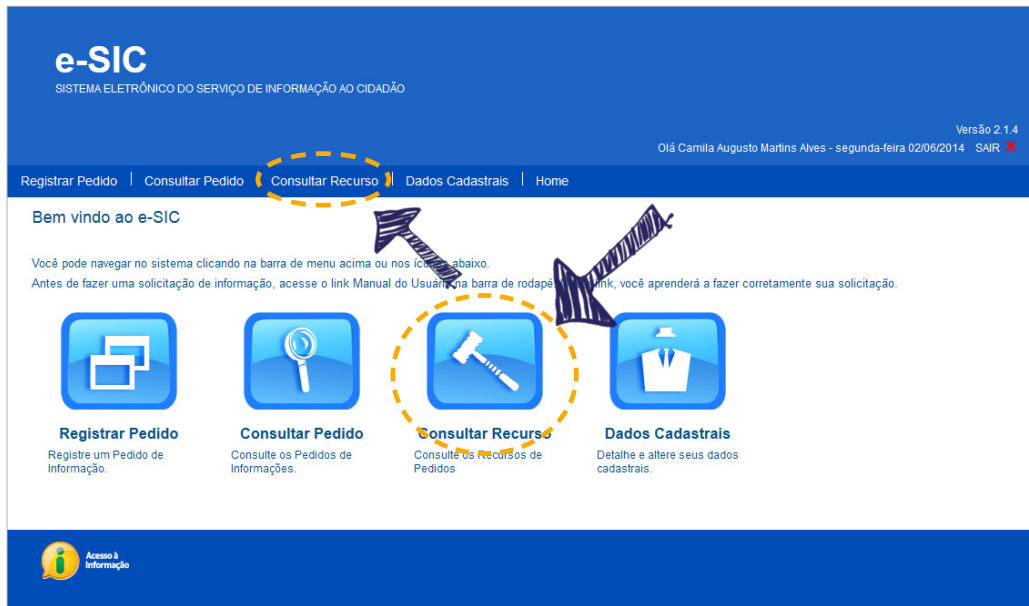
e-SIC
SISTEMA ELETRÔNICO DO SERVIÇO DE INFORMAÇÃO AO CIDADÃO

Versão 2.1.4
Olá Camila Augusto Martins Alves - segunda-feira 02/06/2014 SAIR

Registrar Pedido | Consultar Pedido | Consultar Recurso | Dados Cadastrais | Home

Bem vindo ao e-SIC

Você pode navegar no sistema clicando na barra de menu acima ou nos ícones abaixo.
Antes de fazer uma solicitação de informação, acesse o link Manual do Usuário na barra de rodapé. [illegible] link, você aprenderá a fazer corretamente sua solicitação.

Registrar Pedido
Registre um Pedido de Informação.

Consultar Pedido
Consulte os Pedidos de Informações.

Consultar Recurso
Consulte os Recursos de Pedidos

Dados Cadastrais
Detalhe e altere seus dados cadastrais.

Acesso à Informação